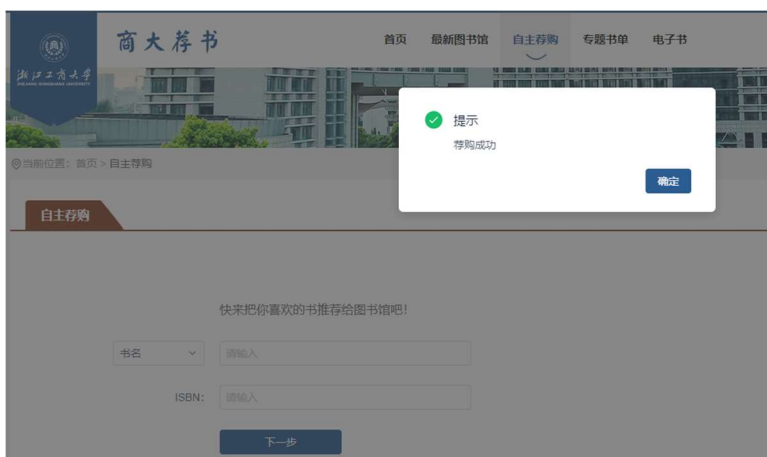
浙江工商大学
ZHEJIANG GONGSHANG UNIVERSITY

商大荐书

首页　最新图书馆　自主荐购　专题书单　电子书

提示
荐购成功
确定

当前位置：首页 > 自主荐购

自主荐购

快来把你喜欢的书推荐给图书馆吧!

书名　请输入

ISBN:　请输入

下一步